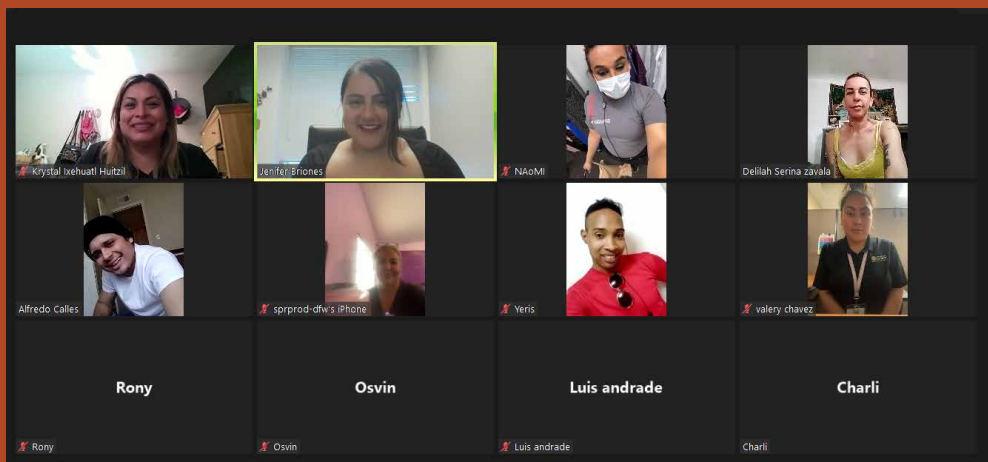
Krystal Ixehuatl Huitzil

Jenifer Briones

NAoMI

Delilah Serina zavala

Alfredo Calles

sprprod-dfw's iPhone

Yeris

valery chavez

Rony

Rony

Osvin

Osvin

Luis andrade

Luis andrade

Charli

Charli